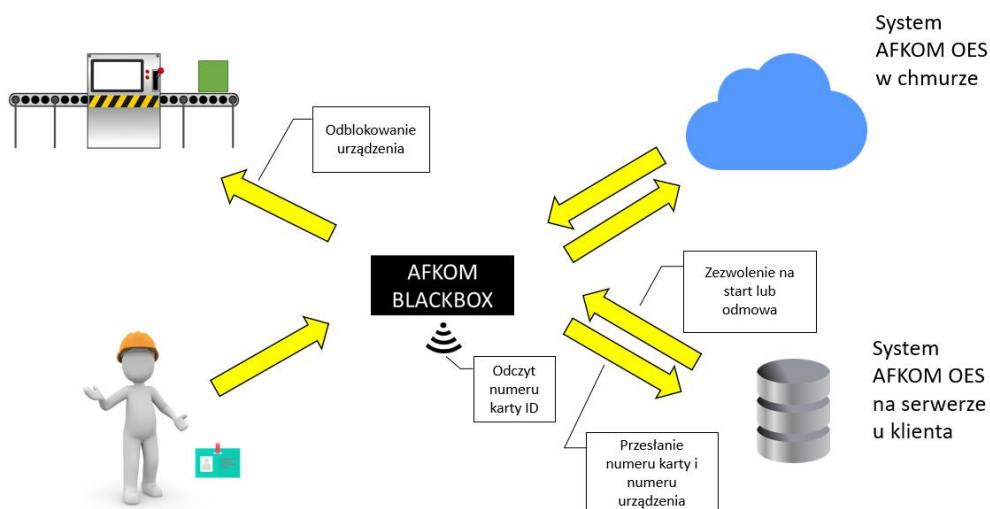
System
AFKOM OES
w chmurze

Odblokowanie urządzenia

AFKOM
BLACKBOX

Zezwolenie na start lub odmowa

Odczyt numeru karty ID

System
AFKOM OES
na serwerze
u klienta

Przesłanie numeru karty i numeru urządzenia